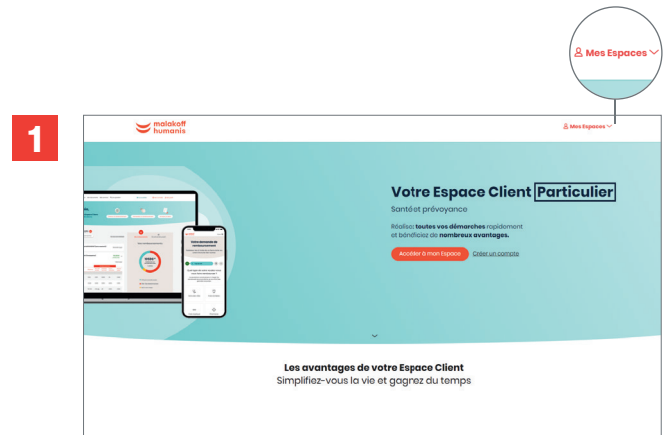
Mes Espaces

1

malakoff humanis

Mes Espaces

Votre Espace Client Particulier

Santé et prévoyance

Réalisez toutes vos démarches rapidement et bénéficiez de nombreux avantages.

Accéder à mon Espace

Créer un compte

Les avantages de votre Espace Client

Simplifiez-vous la vie et gagnez du temps